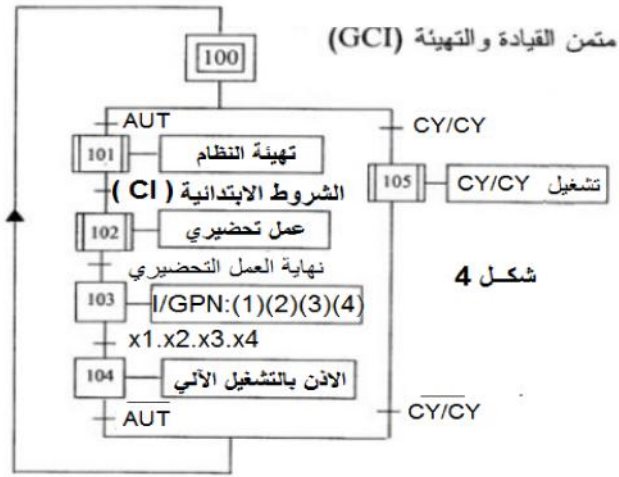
متمن القيادة والتهيئة (GCI)

100

AUT

CY/CY

101 تهيئة النظام

105 تشغيل CY/CY

الشروط الابتدائية ( CI )

102 عمل تحضيري

نهاية العمل التحضيري

شكـل 4

103 I/GPN:(1)(2)(3)(4)

x1.x2.x3.x4

104 الاذن بالتشغيل الآلي

$\overline{AUT}$

$\overline{CY/CY}$